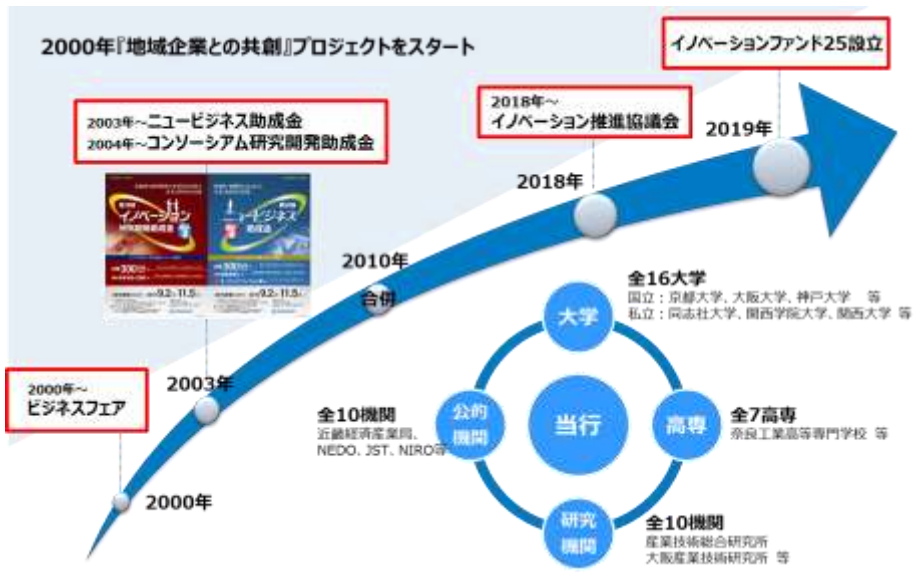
2000年『地域企業との共創』プロジェクトをスタート

イノベーションファンド25設立

2003年~ニュービジネス助成金
2004年~コンソーシアム研究開発助成金

2018年~
イノベーション推進協議会

2019年

2018年

2010年
合併

2003年

2000年~
ビジネスフェア

2000年

全16大学
国立：京都大学、大阪大学、神戸大学　等
私立：同志社大学、関西学院大学、関西大学　等

大学

公的機関

当行

高専

全10機関
近畿経済産業局、NEDO、JST、NIRO等

全7高専
奈良工業高等専門学校　等

研究機関

全10機関
産業技術総合研究所
大阪産業技術研究所　等